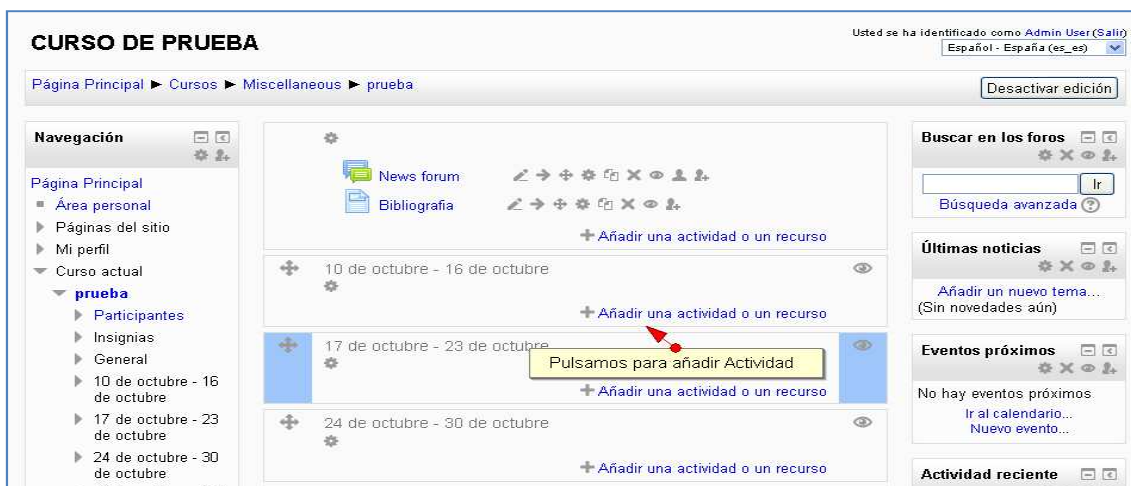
CURSO DE PRUEBA

Usted se ha identificado como Admin User (Salir)
Español - España (es_es)

Página Principal ► Cursos ► Miscellaneous ► prueba

Desactivar edición

Navegación

Página Principal
Área personal
Páginas del sitio
Mi perfil
Curso actual
prueba
Participantes
Insignias
General
10 de octubre - 16 de octubre
17 de octubre - 23 de octubre
24 de octubre - 30 de octubre

News forum
Bibliografia
+ Añadir una actividad o un recurso

10 de octubre - 16 de octubre
+ Añadir una actividad o un recurso

17 de octubre - 23 de octubre
Pulsamos para añadir Actividad
+ Añadir una actividad o un recurso

24 de octubre - 30 de octubre
+ Añadir una actividad o un recurso

Buscar en los foros
Ir
Búsqueda avanzada

Últimas noticias
Añadir un nuevo tema...
(Sin novedades aún)

Eventos próximos
No hay eventos próximos
Ir al calendario...
Nuevo evento...

Actividad reciente